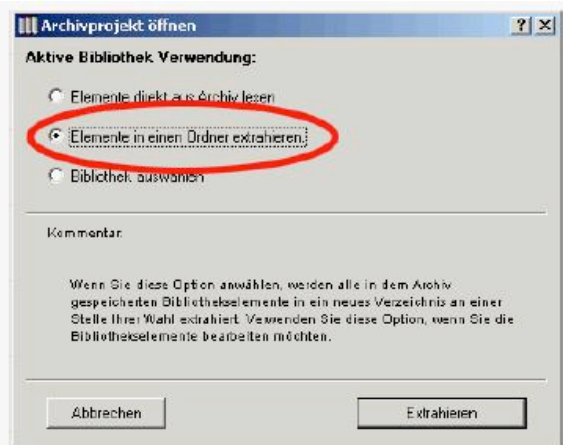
Archivprojekt öffnen

?

X

Aktive Bibliothek Verwendung:

Elemente direkt aus Archiv lesen

Elemente in einen Ordner extrahieren.

Bibliothek auswählen

Kommentar:

Wenn Sie diese Option anwählen, werden alle in dem Archiv gespeicherten Bibliothekselemente in ein neues Verzeichnis an einer Stelle Ihrer Wahl extrahiert. Verwenden Sie diese Option, wenn Sie die Bibliothekselemente bearbeiten möchten.

Abbrechen

Extrahieren